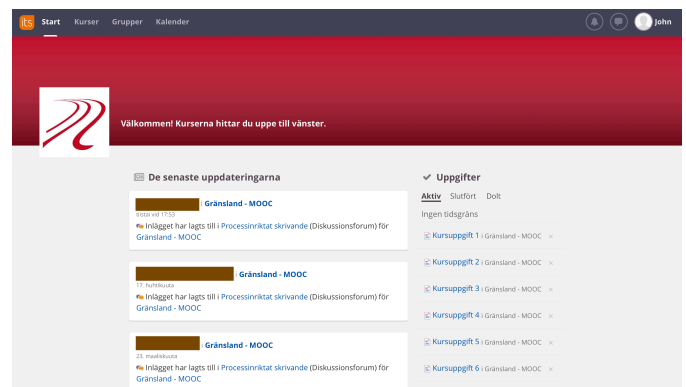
its Start Kurser Grupper Kalender John

Välkommen! Kurserna hittar du uppe till vänster.

De senaste uppdateringarna

› Gränsland - MOOC
tiistai vid 17:53
Inlägget har lagts till i Processinriktat skrivande (Diskussionsforum) för Gränsland - MOOC

› Gränsland - MOOC
17. huhtikuuta
Inlägget har lagts till i Processinriktat skrivande (Diskussionsforum) för Gränsland - MOOC

› Gränsland - MOOC
23. maaliskuuta
Inlägget har lagts till i Processinriktat skrivande (Diskussionsforum) för Gränsland - MOOC

Uppgifter
Aktiv Slutfört Dolt
Ingen tidsgräns
Kursuppgift 1 i Gränsland - MOOC ×
Kursuppgift 2 i Gränsland - MOOC ×
Kursuppgift 3 i Gränsland - MOOC ×
Kursuppgift 4 i Gränsland - MOOC ×
Kursuppgift 5 i Gränsland - MOOC ×
Kursuppgift 6 i Gränsland - MOOC ×